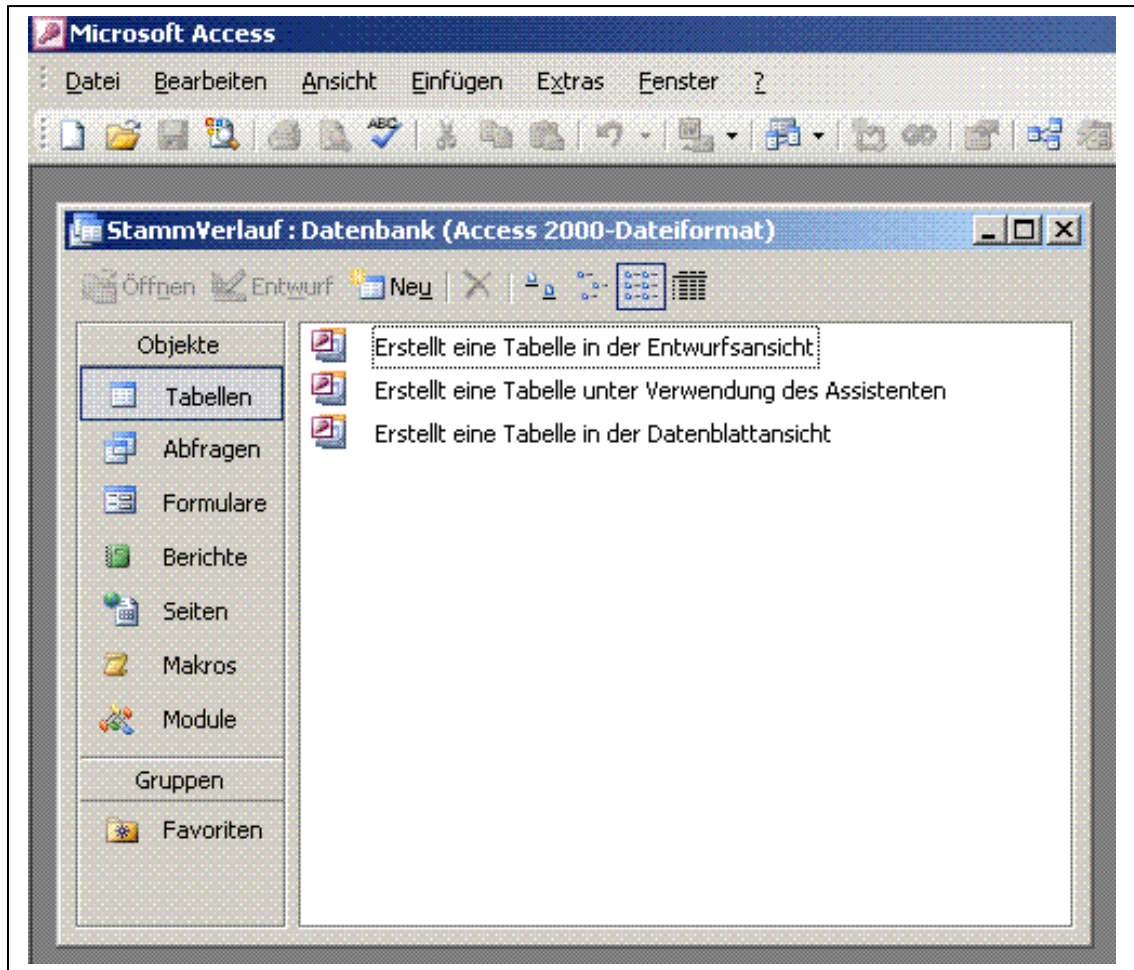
Microsoft Access

Datei Bearbeiten Ansicht Einfügen Extras Fenster ?

StammVerlauf : Datenbank (Access 2000-Dateiformat)

Öffnen Entwurf Neu

Objekte

Tabellen

Abfragen

Formulare

Berichte

Seiten

Makros

Module

Gruppen

Favoriten

Erstellt eine Tabelle in der Entwurfsansicht

Erstellt eine Tabelle unter Verwendung des Assistenten

Erstellt eine Tabelle in der Datenblattansicht